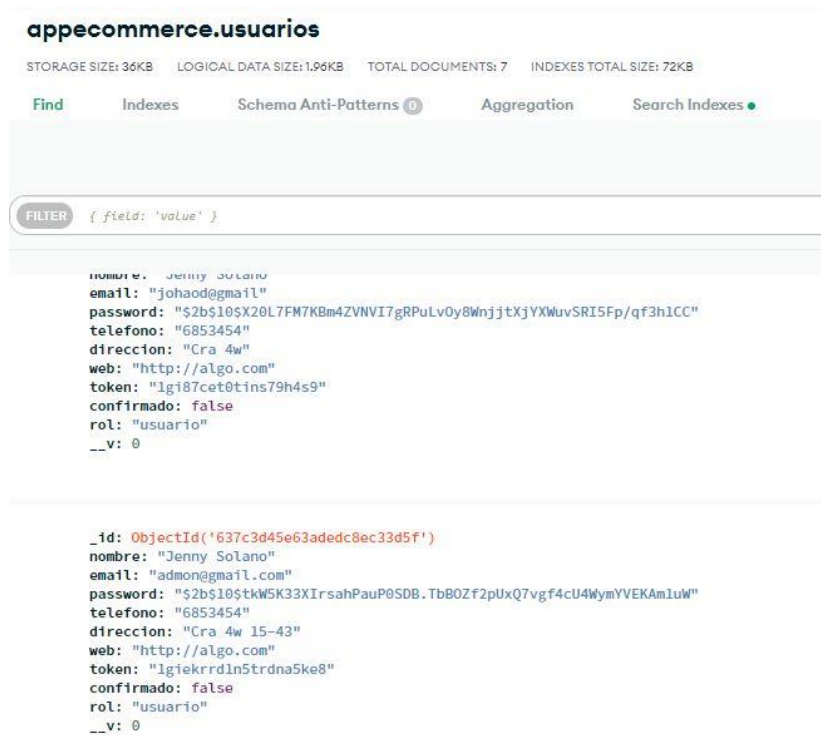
appecommerce.usuarios

STORAGE SIZE: 36KB LOGICAL DATA SIZE: 1.96KB TOTAL DOCUMENTS: 7 INDEXES TOTAL SIZE: 72KB

Find Indexes Schema Anti-Patterns 0 Aggregation Search Indexes

FILTER { field: 'value' }

nombre: "Jenny Solano"
email: "johaod@gmail"
password: "$2b$10$X20L7FM7KBm4ZVNVI7gRPuLvOy8WnjjtXjYXWuvSRI5Fp/qf3hlCC"
telefono: "6853454"
direccion: "Cra 4w"
web: "http://algo.com"
token: "1gi87cet0tins79h4s9"
confirmado: false
rol: "usuario"
__v: 0

_id: ObjectId('637c3d45e63adedc8ec33d5f')
nombre: "Jenny Solano"
email: "admon@gmail.com"
password: "$2b$10$tkW5K33XIrsahPauP0SDB.TbBOZf2pUxQ7vgf4cU4WymYVEKAmluW"
telefono: "6853454"
direccion: "Cra 4w 15-43"
web: "http://algo.com"
token: "1giekrrdln5trdna5ke8"
confirmado: false
rol: "usuario"
__v: 0